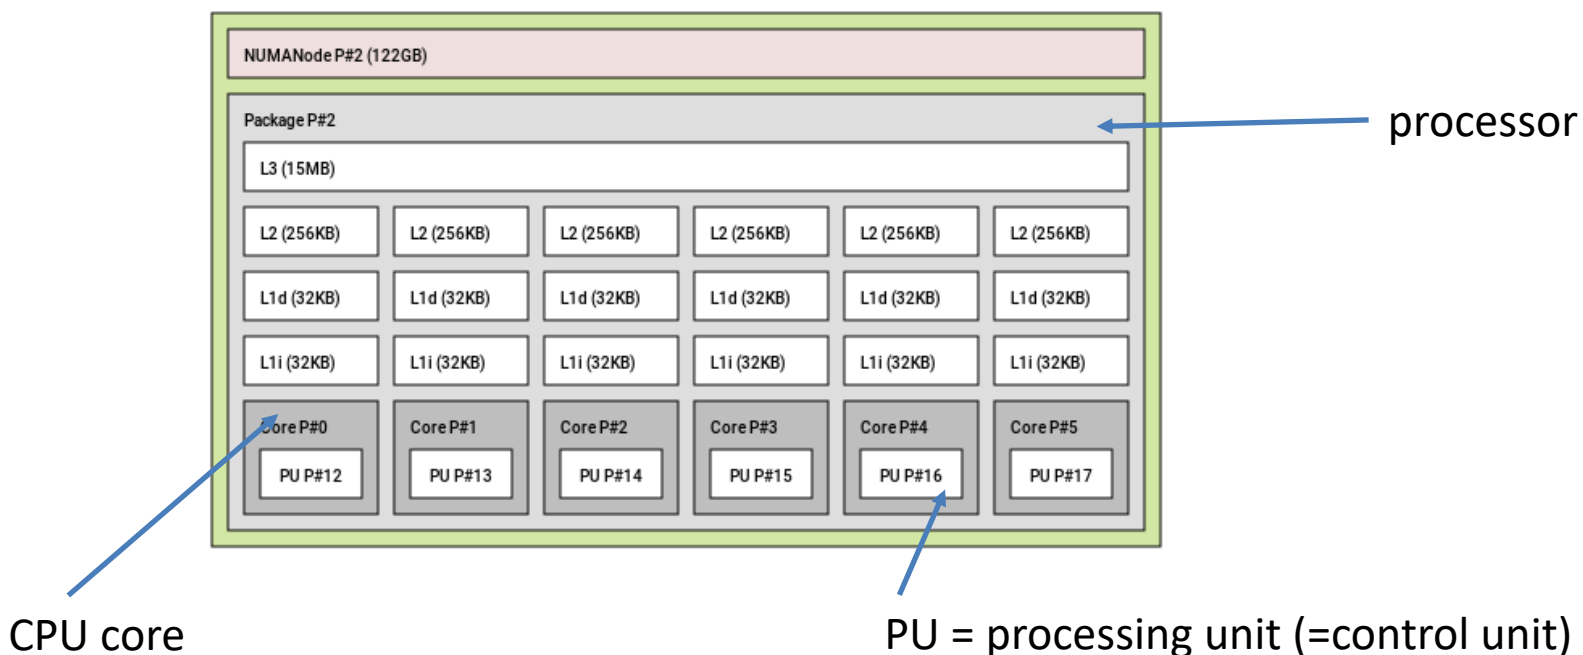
NUMANode P#2 (122GB)

Package P#2

processor

L3 (15MB)

L2 (256KB)
L2 (256KB)
L2 (256KB)
L2 (256KB)
L2 (256KB)
L2 (256KB)

L1d (32KB)
L1d (32KB)
L1d (32KB)
L1d (32KB)
L1d (32KB)
L1d (32KB)

L1i (32KB)
L1i (32KB)
L1i (32KB)
L1i (32KB)
L1i (32KB)
L1i (32KB)

Core P#0
PU P#12
Core P#1
PU P#13
Core P#2
PU P#14
Core P#3
PU P#15
Core P#4
PU P#16
Core P#5
PU P#17

CPU core

PU = processing unit (=control unit)